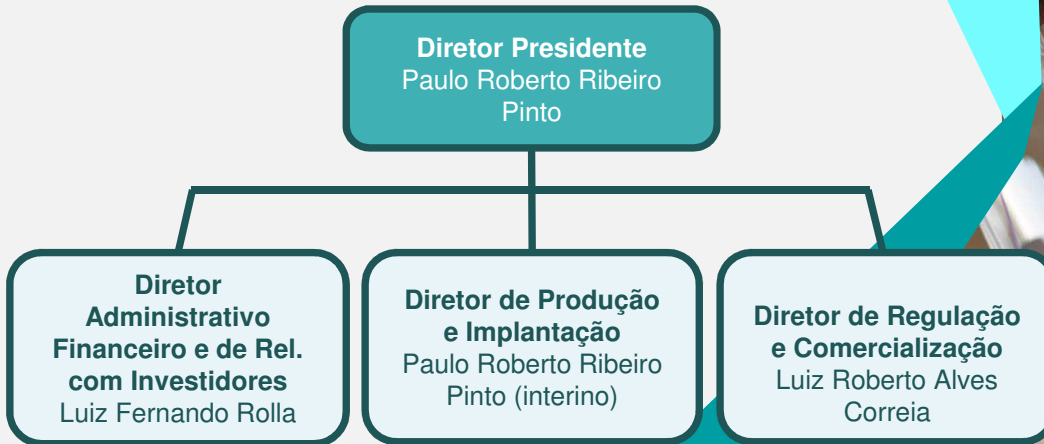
**Diretor Presidente**
Paulo Roberto Ribeiro Pinto

**Diretor Administrativo Financeiro e de Rel. com Investidores**
Luiz Fernando Rolla

**Diretor de Produção e Implantação**
Paulo Roberto Ribeiro Pinto (interino)

**Diretor de Regulação e Comercialização**
Luiz Roberto Alves Correia